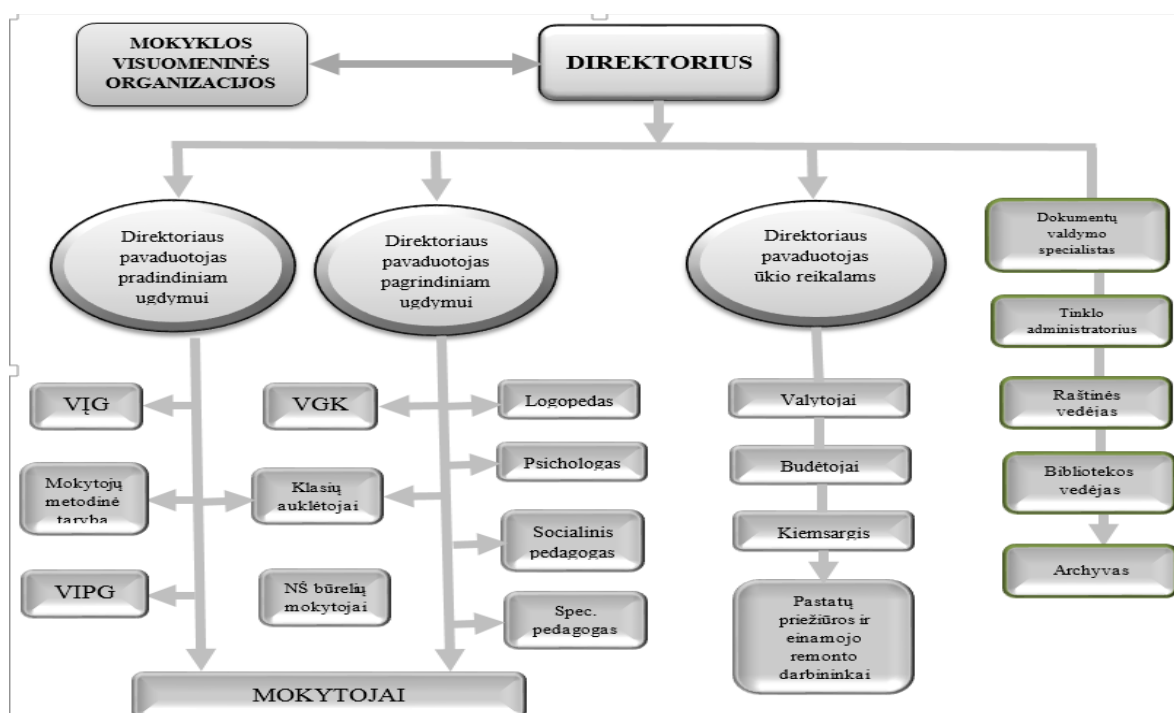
MOKYKLOS VISUOMENINĖS ORGANIZACIJOS

DIREKTORIUS

Direktoriaus pavaduotojas pradindiniam ugdymui

Direktoriaus pavaduotojas pagrindiniam ugdymui

Direktoriaus pavaduotojas ūkio reikalams

Dokumentų valdymo specialistas

Tinklo administratorius

Raštinės vedėjas

Bibliotekos vedėjas

Archyvas

VĮG

Mokytojų metodinė taryba

VIPG

VGK

Klasių auklėtojai

NŠ būrelių mokytojai

Logopedas

Psichologas

Socialinis pedagogas

Spec. pedagogas

Valytojai

Budėtojai

Kiemsargis

Pastatų priežiūros ir einamojo remonto darbininkai

MOKYTOJAI